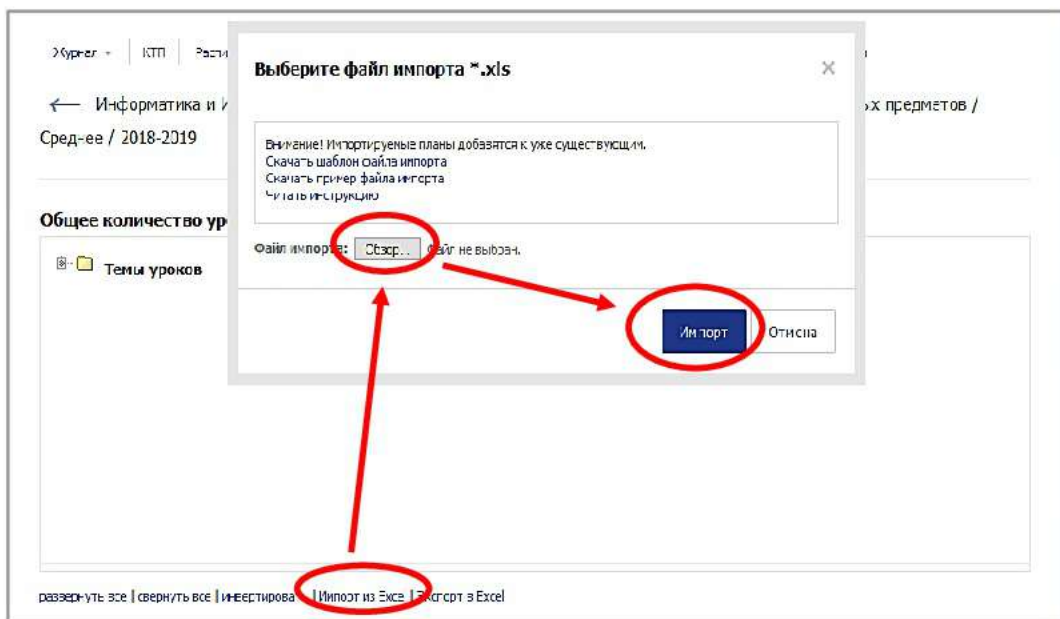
Журнал ▾ | КТП | Распи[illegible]

← Информатика и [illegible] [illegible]х предметов /
Сред-ее / 2018-2019

Общее количество ур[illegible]

Темы уроков

Выберите файл импорта *.xls ×

Внимание! Импортируемые планы добавятся к уже существующим.
Скачать шаблон файла импорта
Скачать пример файла импорта
Читать инструкцию

Файл импорта: Обзор... Файл не выбран.

Импорт Отмена

развернуть все | свернуть все | инвертирова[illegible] | Импорт из Exce | Экспорт в Excel